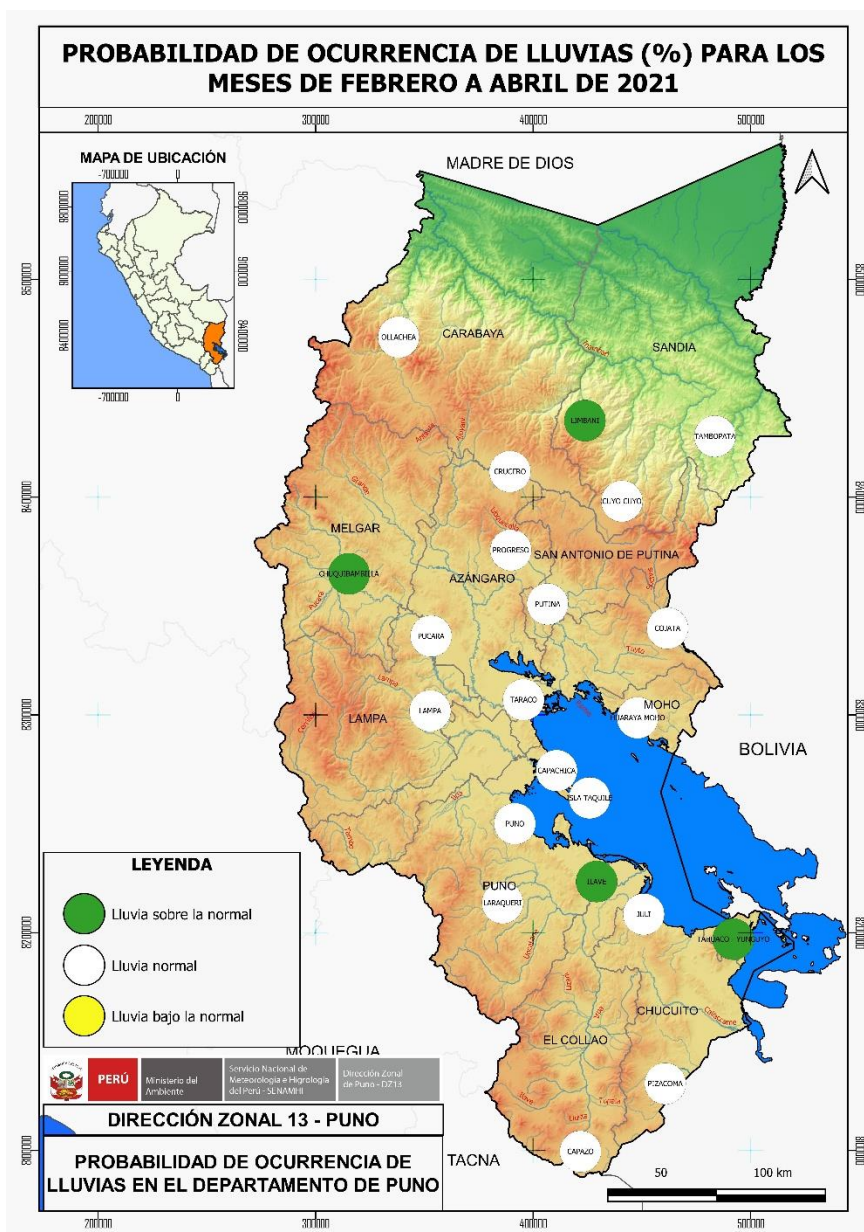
PROBABILIDAD DE OCURRENCIA DE LLUVIAS (%) PARA LOS MESES DE FEBRERO A ABRIL DE 2021

200000 300000 400000 500000

MAPA DE UBICACIÓN
-700000 0
9800000 9800000
9000000 9000000
8400000 8400000
-700000 0

8500000 8400000 8300000 8200000 8000000

MADRE DE DIOS
OLLACHEA
CARABAYA
SANDIA
LIMBANI
TAMBOPATA
CRUCERO
CUYO CUYO
MELGAR
PROGRESO
SAN ANTONIO DE PUTINA
CHUQUIBAMBILLA
AZÁNGARO
PUTINA
COJATA
PUCARA
TARACO
MOHO
HUARAYA MOHO
LAMPA
LAMPA
BOLIVIA
CAPACHICA
ISLA TAQUILE
PUNO
ILAVE
PUNO
LARAQUERI
JULI
TAHUACO YUNGUYO
CHUCUITO
MOQUEGUA
EL COLLAO
PIZACOMA
TACNA
CAPAZO

LEYENDA
Lluvia sobre la normal
Lluvia normal
Lluvia bajo la normal

PERÚ Ministerio del Ambiente Servicio Nacional de Meteorología e Hidrología del Perú - SENAMHI Dirección Zonal de Puno - DZ13

DIRECCIÓN ZONAL 13 - PUNO

PROBABILIDAD DE OCURRENCIA DE LLUVIAS EN EL DEPARTAMENTO DE PUNO

50 100 km